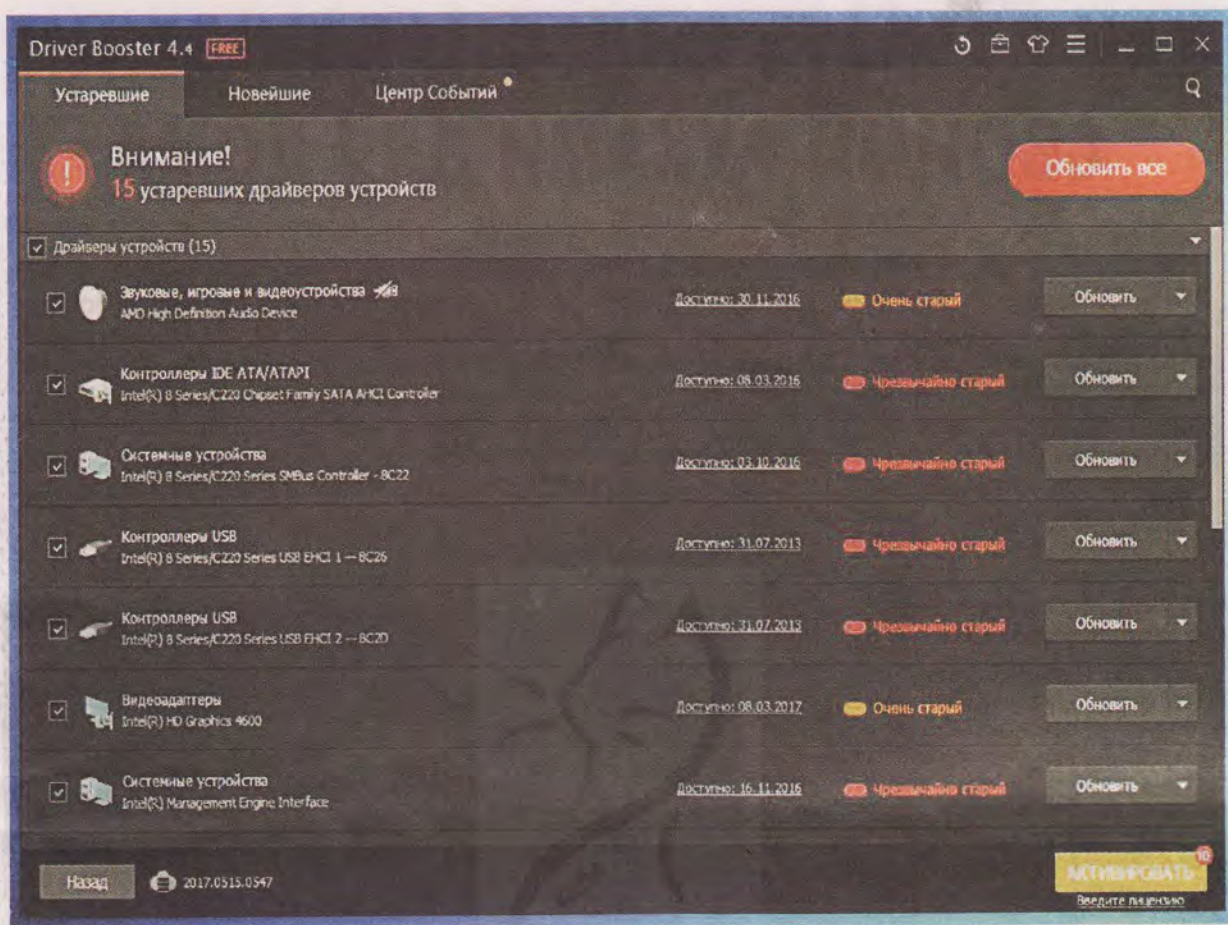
Driver Booster 4.4 FREE

Устаревшие Новейшие Центр Событий

Внимание!
15 устаревших драйверов устройств

Обновить все

Драйверы устройств (15)

Звуковые, игровые и видеоустройства
AMD High Definition Audio Device
Доступно: 30.11.2016
Очень старый
Обновить

Контроллеры IDE ATA/ATAPI
Intel(R) 8 Series/C220 Chipset Family SATA AHCI Controller
Доступно: 08.03.2016
Чрезвычайно старый
Обновить

Системные устройства
Intel(R) 8 Series/C220 Series SMBus Controller - 8C22
Доступно: 03.10.2016
Чрезвычайно старый
Обновить

Контроллеры USB
Intel(R) 8 Series/C220 Series USB EHCI 1 — 8C26
Доступно: 31.07.2013
Чрезвычайно старый
Обновить

Контроллеры USB
Intel(R) 8 Series/C220 Series USB EHCI 2 — 8C2D
Доступно: 31.07.2013
Чрезвычайно старый
Обновить

Видеоадаптеры
Intel(R) HD Graphics 4600
Доступно: 08.03.2017
Очень старый
Обновить

Системные устройства
Intel(R) Management Engine Interface
Доступно: 16.11.2016
Чрезвычайно старый
Обновить

Назад
2017.0515.0547

10
АКТИВИРОВАТЬ
Введите лицензию